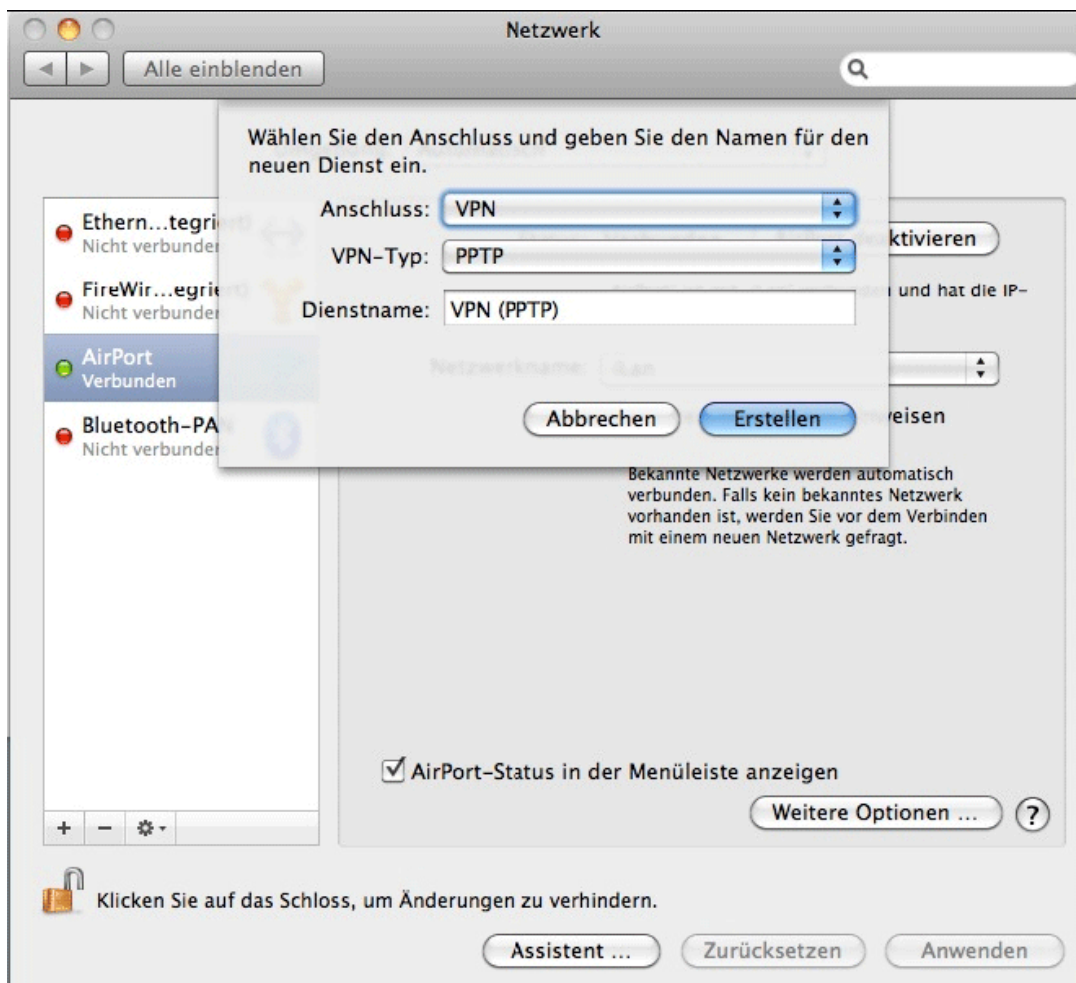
Netzwerk

Alle einblenden

Wählen Sie den Anschluss und geben Sie den Namen für den neuen Dienst ein.

Anschluss: VPN

VPN-Typ: PPTP

Dienstname: VPN (PPTP)

Abbrechen

Erstellen

Ethern…tegri
Nicht verbunden

FireWir…egrie
Nicht verbunden

AirPort
Verbunden

Bluetooth-PA
Nicht verbunden

ktivieren

und hat die IP-

Netzwerkname:

weisen

Bekannte Netzwerke werden automatisch verbunden. Falls kein bekanntes Netzwerk vorhanden ist, werden Sie vor dem Verbinden mit einem neuen Netzwerk gefragt.

AirPort-Status in der Menüleiste anzeigen

Weitere Optionen …

?

+ −

Klicken Sie auf das Schloss, um Änderungen zu verhindern.

Assistent …

Zurücksetzen

Anwenden